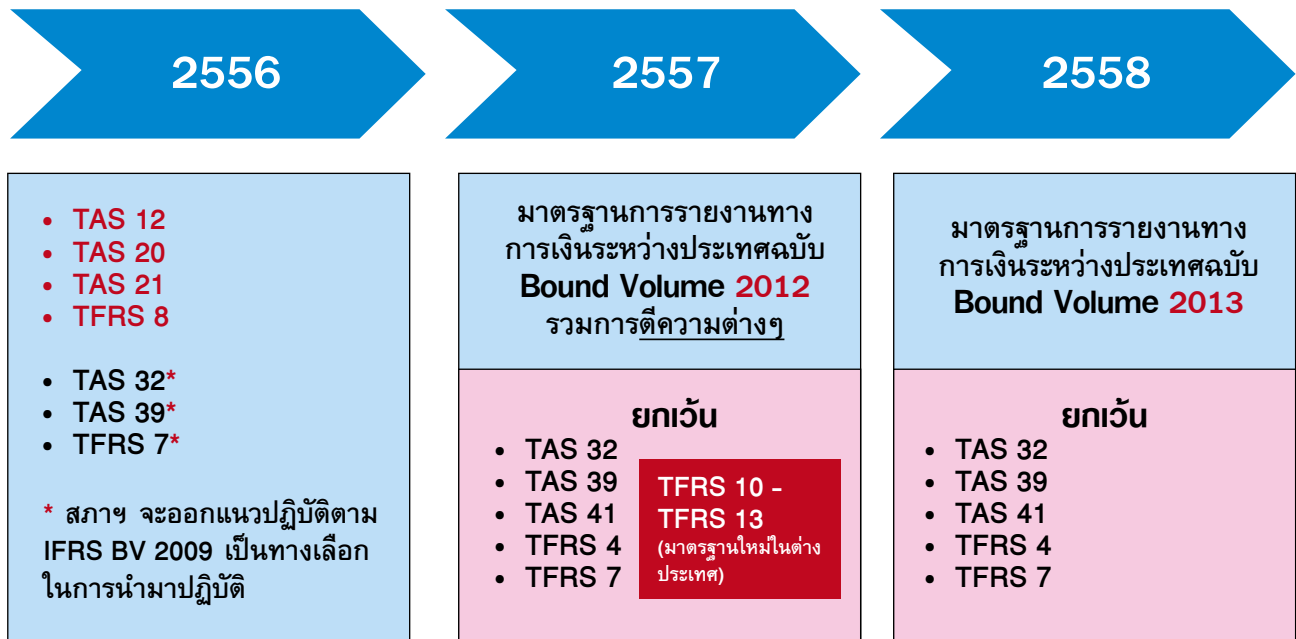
2556

2557

2558

- TAS 12
- TAS 20
- TAS 21
- TFRS 8

- TAS 32*
- TAS 39*
- TFRS 7*

* สภาฯ จะออกแนวปฏิบัติตาม IFRS BV 2009 เป็นทางเลือกในการนำมาปฏิบัติ

มาตรฐานการรายงานทางการเงินระหว่างประเทศฉบับ Bound Volume 2012 รวมการตีความต่างๆ

ยกเว้น
- TAS 32
- TAS 39
- TAS 41
- TFRS 4
- TFRS 7

TFRS 10 - TFRS 13
(มาตรฐานใหม่ในต่างประเทศ)

มาตรฐานการรายงานทางการเงินระหว่างประเทศฉบับ Bound Volume 2013

ยกเว้น
- TAS 32
- TAS 39
- TAS 41
- TFRS 4
- TFRS 7